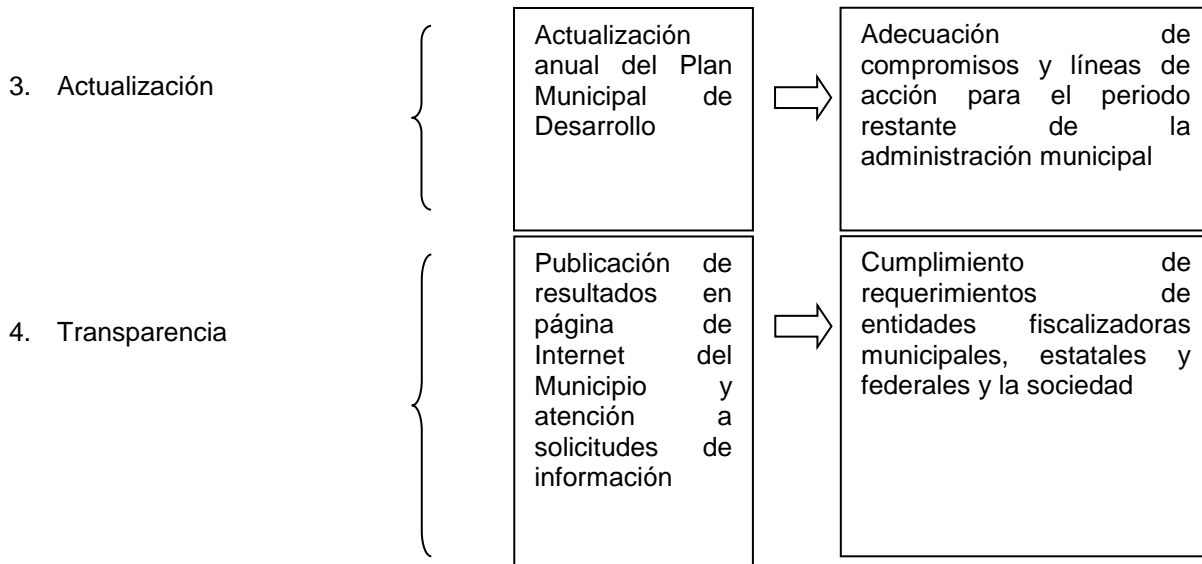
3. Actualización

Actualización anual del Plan Municipal de Desarrollo

Adecuación de compromisos y líneas de acción para el periodo restante de la administración municipal

4. Transparencia

Publicación de resultados en página de Internet del Municipio y atención a solicitudes de información

Cumplimiento de requerimientos de entidades fiscalizadoras municipales, estatales y federales y la sociedad